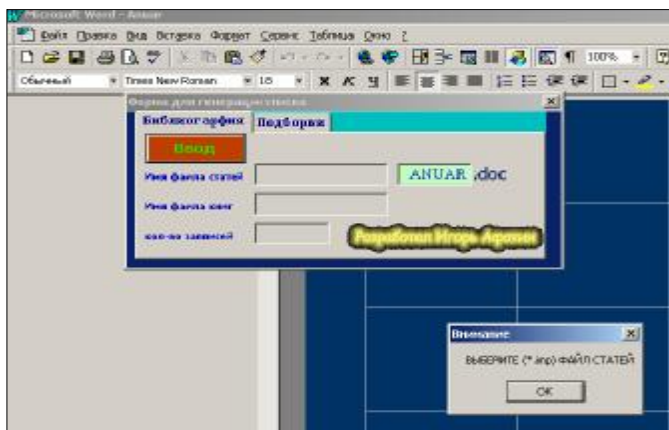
Microsoft Word - Anuar

Файл Правка Вид Вставка Формат Сервис Таблица Окно ?

100%

Обычный Times New Roman 18 Ж К Ч

Форма для генерации списка

Библиография Подборки

Ввод

Имя файла статей

ANUAR .doc

Имя файла книг

кол-во записей

Разработал Игорь Архипов

Внимание

ВЫБЕРИТЕ (*.inp) ФАЙЛ СТАТЕЙ

OK